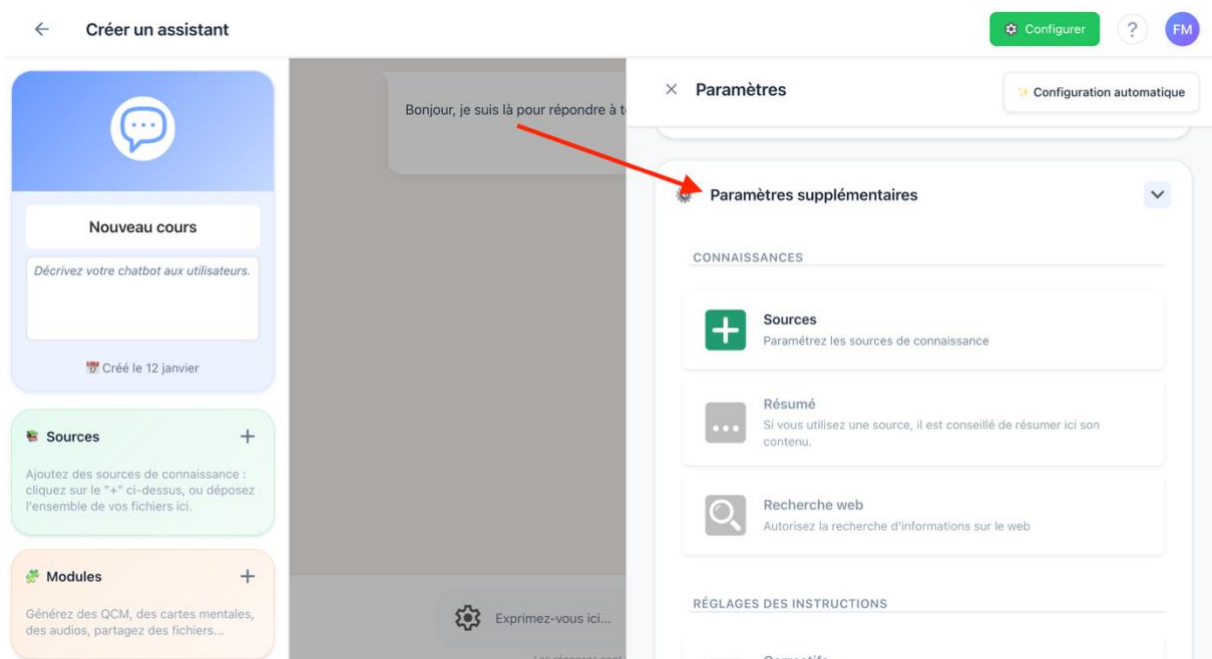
Créer un assistant

Configurer

?

FM

Nouveau cours

Décrivez votre chatbot aux utilisateurs.

Créé le 12 janvier

Sources +

Ajoutez des sources de connaissance : cliquez sur le "+" ci-dessus, ou déposez l'ensemble de vos fichiers ici.

Modules +

Générez des QCM, des cartes mentales, des audios, partagez des fichiers...

Bonjour, je suis là pour répondre à t

Exprimez-vous ici...

× Paramètres

Configuration automatique

Paramètres supplémentaires

CONNAISSANCES

Sources
Paramétrez les sources de connaissance

Résumé
Si vous utilisez une source, il est conseillé de résumer ici son contenu.

Recherche web
Autorisez la recherche d'informations sur le web

RÉGLAGES DES INSTRUCTIONS

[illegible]